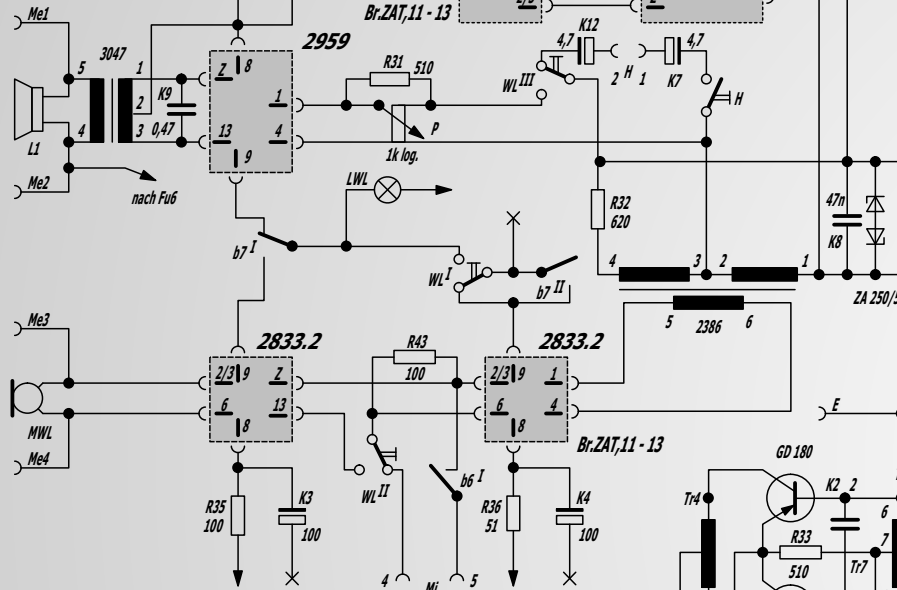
Br.ZAT,11 - 13
4/2
2
Me1
3047
2959
K12
4,7
4,7
5
1
Z
8
R31
510
WL$^{III}$
2
H
1
K7
H
K9
2
1
4
3
0,47
13
4
P
L1
9
1k log.
Me2
nach Fu6
LWL
R32
620
47n
K8
b7$^{I}$
WL$^{I}$
b7$^{II}$
4
3
2
1
ZA 250/5
5
2386
6
Me3
2833.2
2833.2
R43
2/3
9
Z
100
2/3
9
1
6
13
6
4
MWL
8
8
E
Me4
Br.ZAT,11 - 13
GD 180
WL$^{II}$
b6$^{I}$
R35
100
K3
100
R36
51
K4
100
Tr4
K2
2
6
R33
7
510
Tr7
4
Mi
5